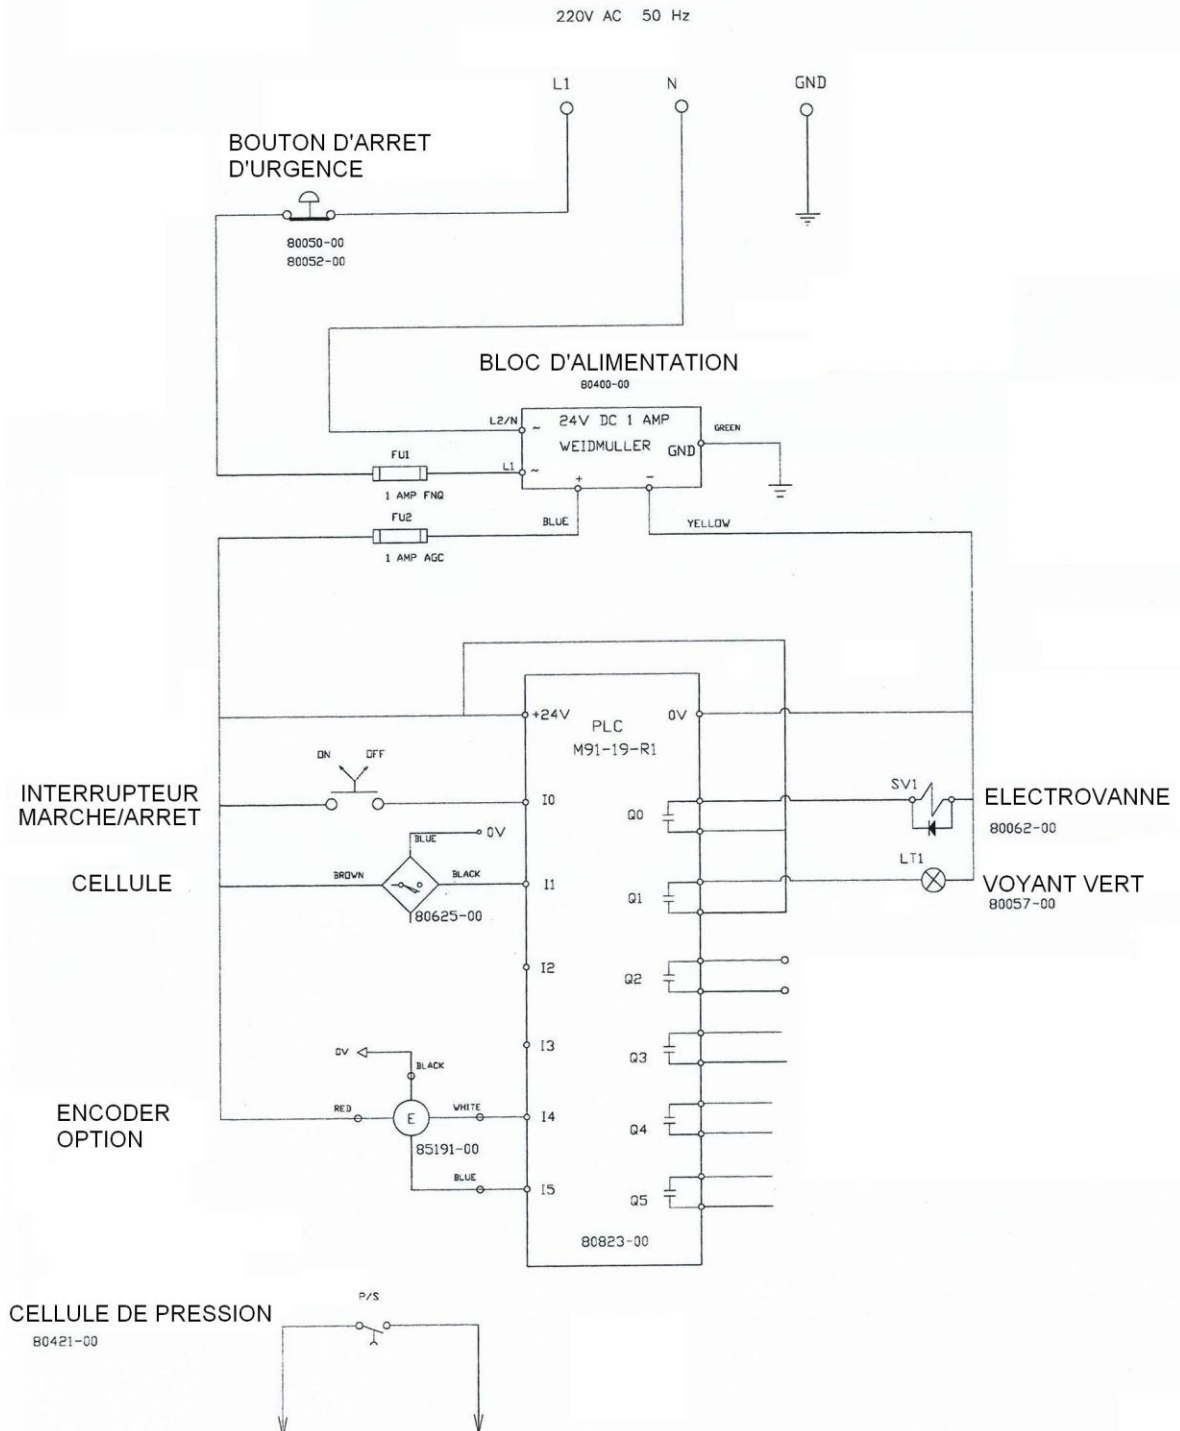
220V AC 50 Hz

L1
N
GND

BOUTON D'ARRET D'URGENCE
80050-00
80052-00

BLOC D'ALIMENTATION
80400-00

L2/N ~
24V DC 1 AMP
WEIDMULLER
GND
GREEN
L1 ~
FU1
1 AMP FNQ
+
-
BLUE
YELLOW
FU2
1 AMP AGC

+24V
PLC
M91-19-R1
0V

INTERRUPTEUR MARCHE/ARRET
ON
OFF
I0
Q0
SV1
ELECTROVANNE
80062-00

BLUE
0V
LT1
CELLULE
BROWN
BLACK
I1
Q1
VOYANT VERT
80057-00
80625-00

I2
Q2

I3
Q3

0V
BLACK

ENCODER OPTION
RED
E
WHITE
I4
Q4
85191-00
BLUE
I5
Q5

80823-00

CELLULE DE PRESSION
80421-00
P/S